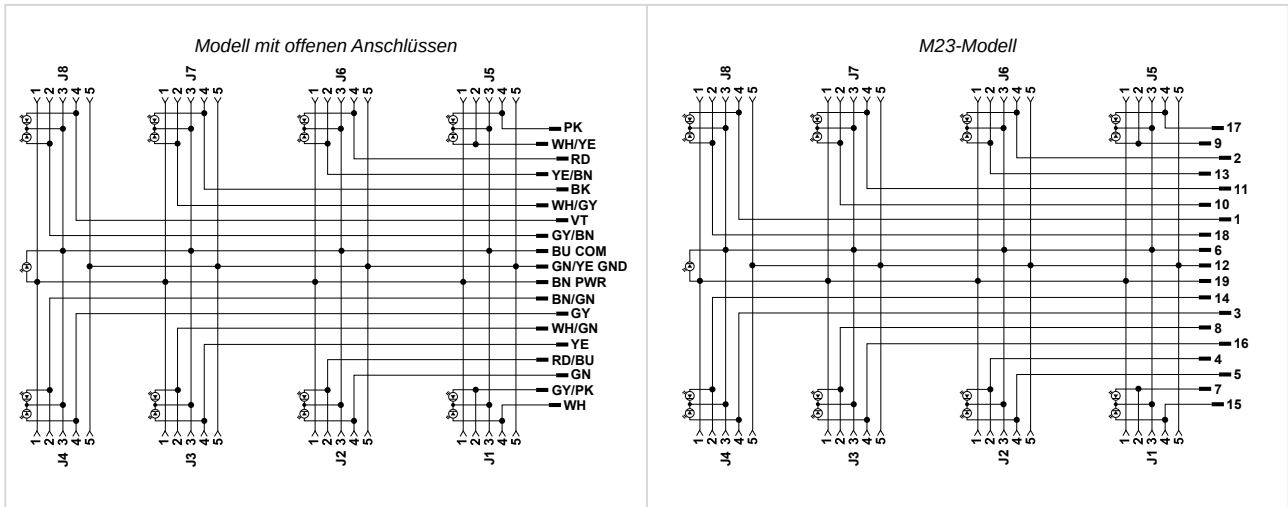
Modell mit offenen Anschlüssen

J8
1 2 3 4 5
J7
1 2 3 4 5
J6
1 2 3 4 5
J5
1 2 3 4 5

PK
WH/YE
RD
YE/BN
BK
WH/GY
VT
GY/BN
BU COM
GN/YE GND
BN PWR
BN/GN
GY
WH/GN
YE
RD/BU
GN
GY/PK
WH

1 2 3 4 5
J4
1 2 3 4 5
J3
1 2 3 4 5
J2
1 2 3 4 5
J1

M23-Modell

J8
1 2 3 4 5
J7
1 2 3 4 5
J6
1 2 3 4 5
J5
1 2 3 4 5

17
9
2
13
11
10
1
18
6
12
19
14
3
8
16
4
5
7
15

1 2 3 4 5
J4
1 2 3 4 5
J3
1 2 3 4 5
J2
1 2 3 4 5
J1